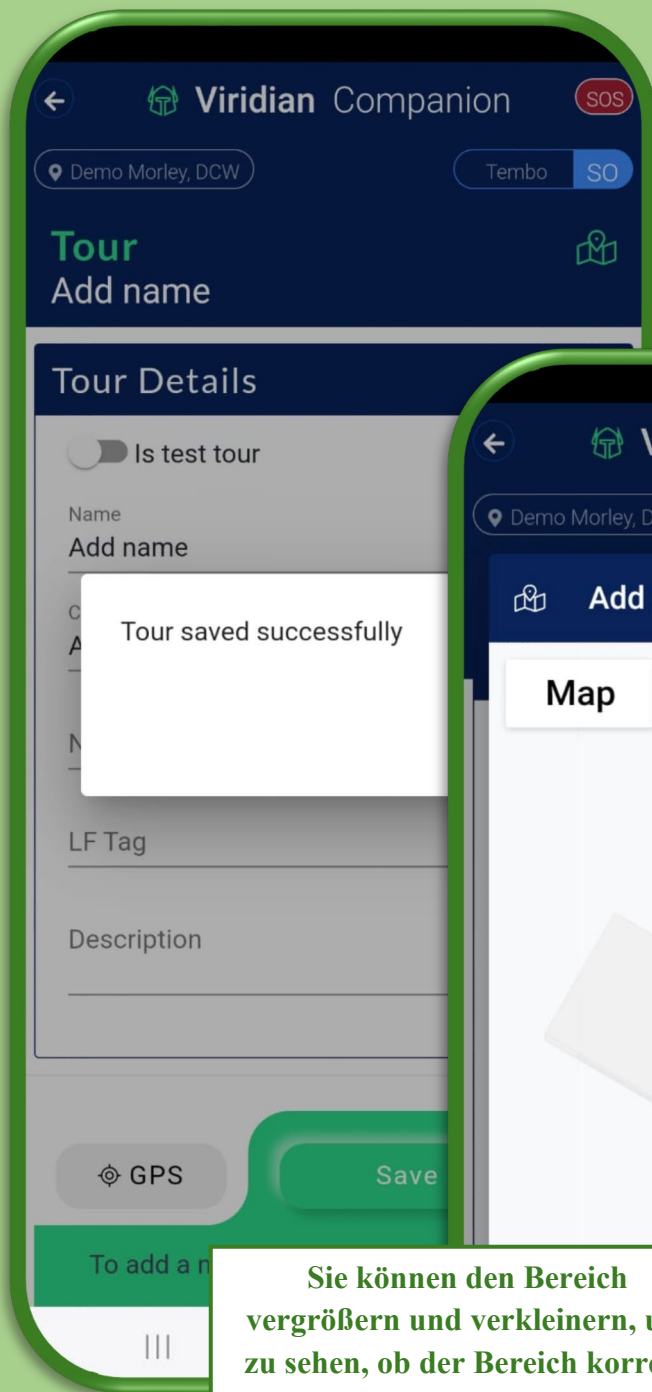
Viridian Companion

SOS

Demo Morley, DCW

Tembo SO

Tour
Add name

Tour Details

Is test tour

Name
Add name

C
A

N

Tour saved successfully

LF Tag

Description

GPS

Save

To add a n

|||

Viridian

Demo Morley, D

Add

Map

Sie können den Bereich vergrößern und verkleinern, u zu sehen, ob der Bereich korr